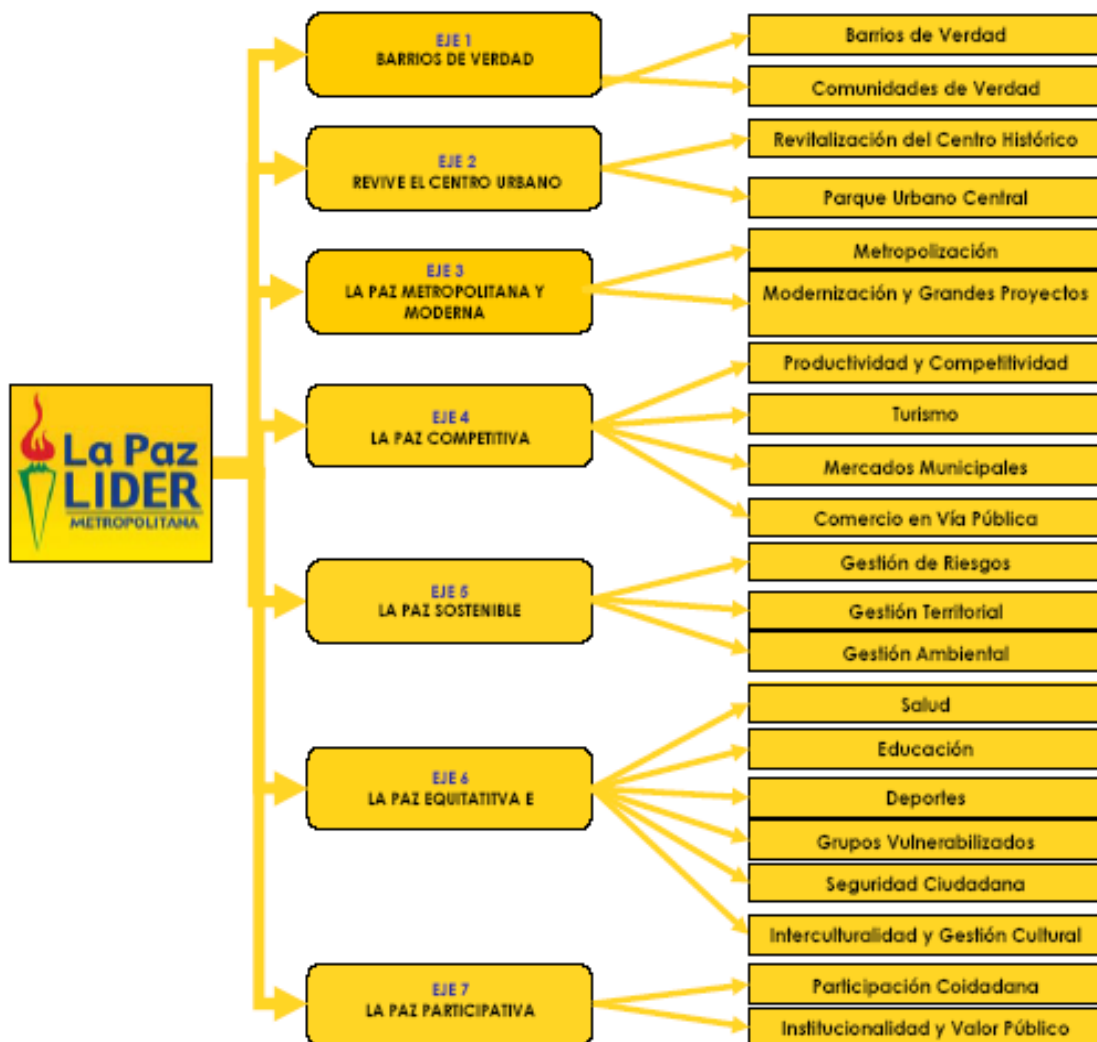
La Paz LIDER METROPOLITANA

EJE 1
BARRIOS DE VERDAD

Barrios de Verdad

Comunidades de Verdad

EJE 2
REVIVE EL CENTRO URBANO

Revitalización del Centro Histórico

Parque Urbano Central

EJE 3
LA PAZ METROPOLITANA Y MODERNA

Metropolización

Modernización y Grandes Proyectos

EJE 4
LA PAZ COMPETITIVA

Productividad y Competitividad

Turismo

Mercados Municipales

Comercio en Vía Pública

EJE 5
LA PAZ SOSTENIBLE

Gestión de Riesgos

Gestión Territorial

Gestión Ambiental

EJE 6
LA PAZ EQUITATITVA E

Salud

Educación

Deportes

Grupos Vulnerabilizados

Seguridad Ciudadana

Interculturalidad y Gestión Cultural

EJE 7
LA PAZ PARTICIPATIVA

Participación Coidadana

Institucionalidad y Valor Público